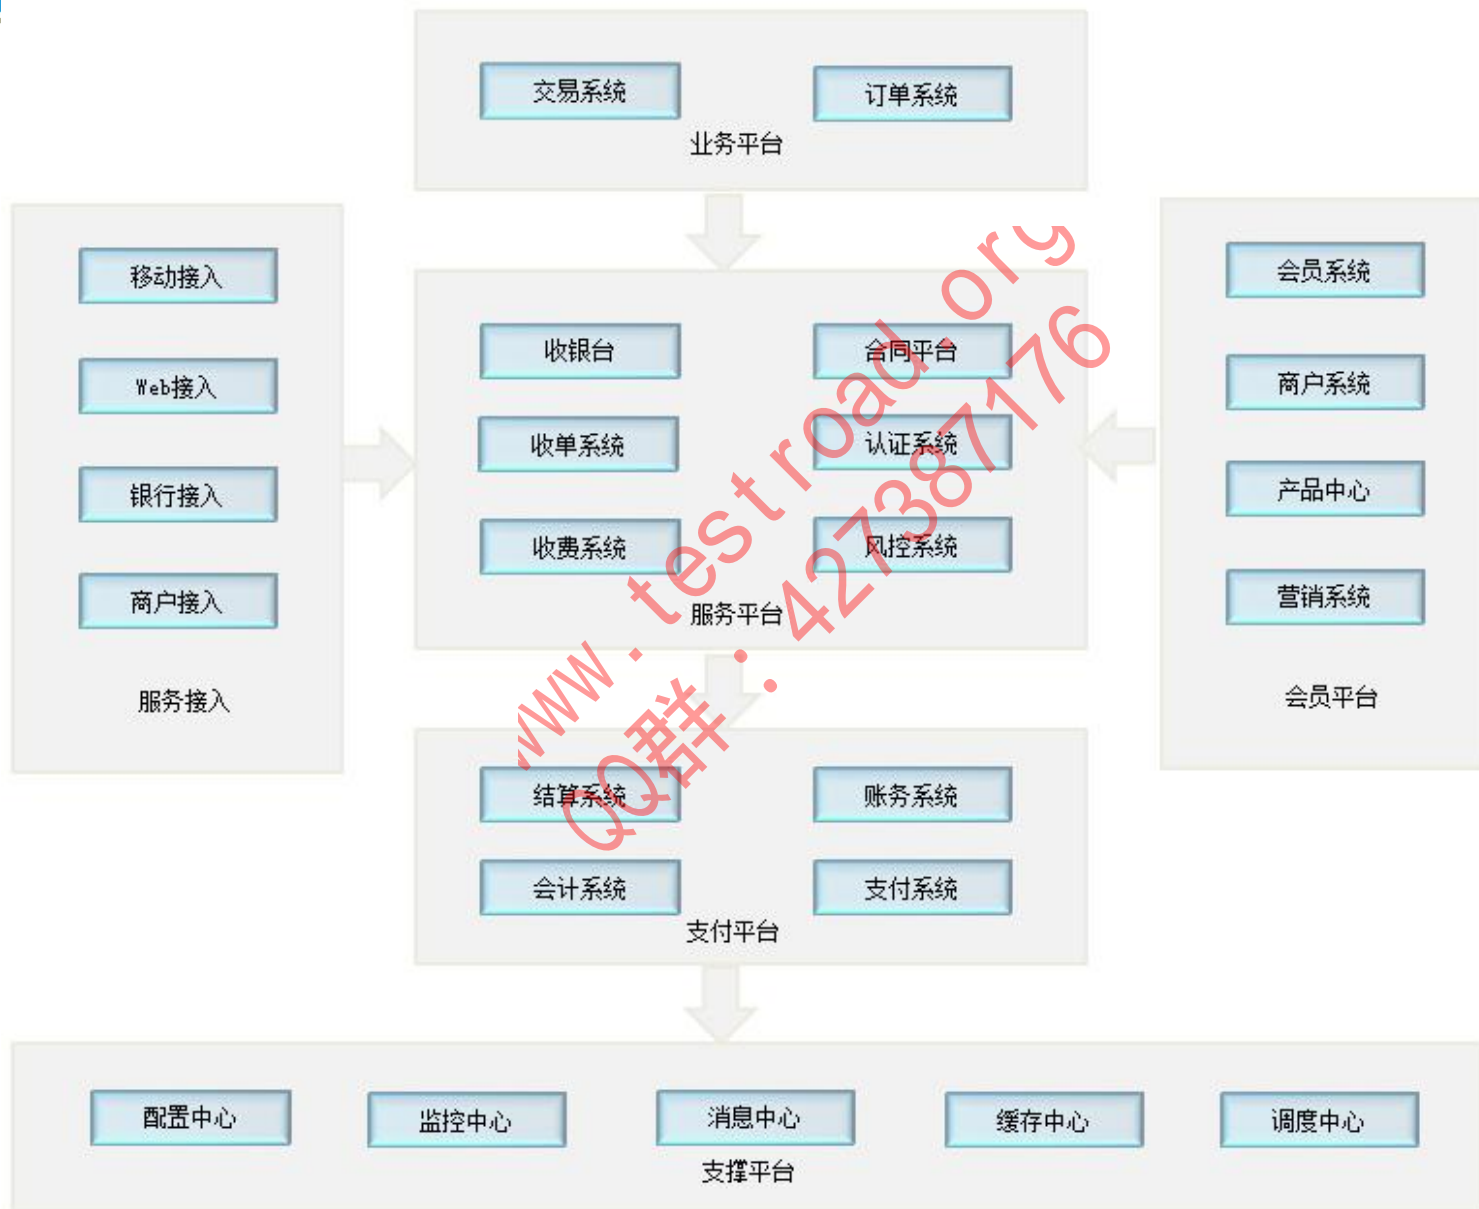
交易系统

订单系统

业务平台

移动接入

Web接入

银行接入

商户接入

服务接入

收银台

合同平台

收单系统

认证系统

收费系统

风控系统

服务平台

会员系统

商户系统

产品中心

营销系统

会员平台

结算系统

账务系统

会计系统

支付系统

支付平台

配置中心

监控中心

消息中心

缓存中心

调度中心

支撑平台

www.testroad.org
QQ群:427387176